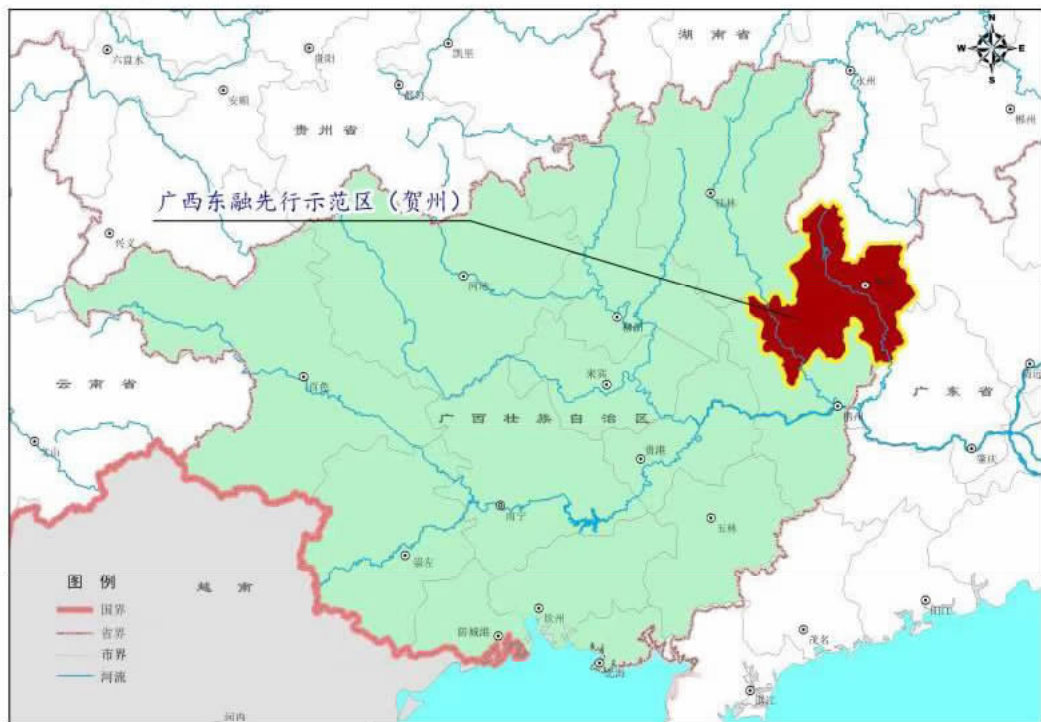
N
W E
S

湖南省
贵州省
六盘水
贵阳
凯里
安顺
都匀
兴义
永州
郴州
桂林
广西东融先行示范区（贺州）
河池
柳州
来宾
云南省
百色
广西壮族自治区
广东省
梧州
肇庆
贵港
南宁
玉林
崇左
越南
防城港
钦州
北海
阳江
茂名
湛江

图例
国界
省界
市界
河流